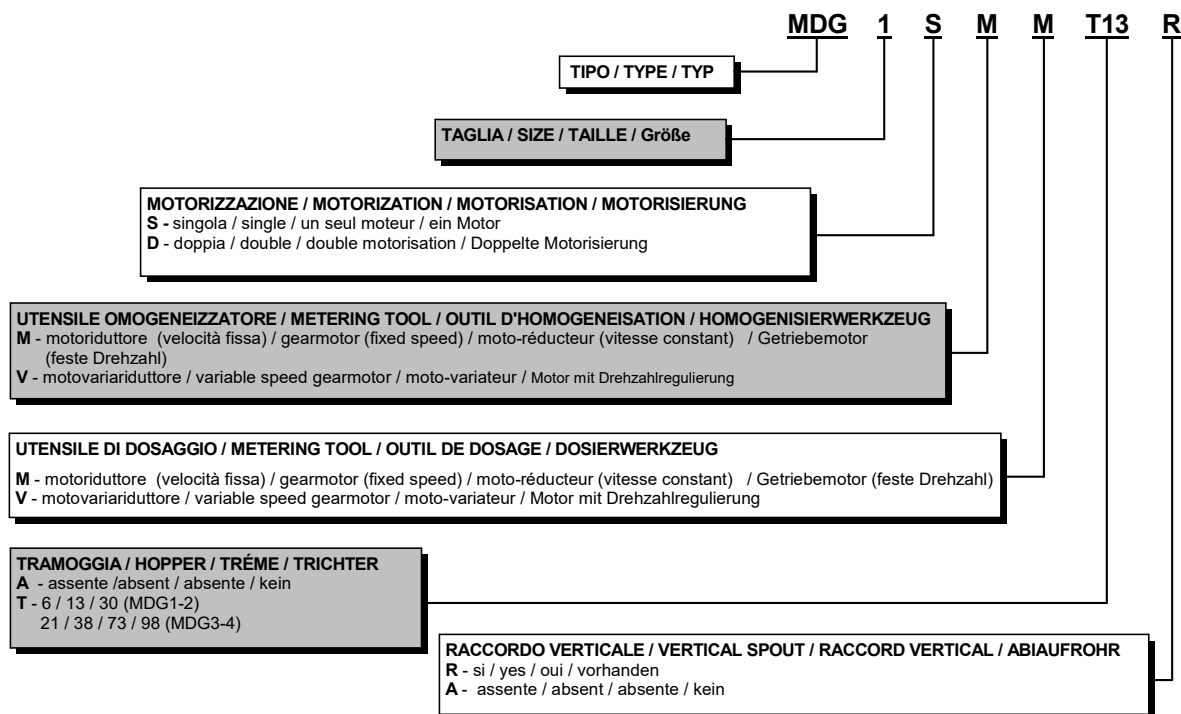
MDG 1 S M M T13 R

TIPO / TYPE / TYP

TAGLIA / SIZE / TAILLE / Größe

MOTORIZZAZIONE / MOTORIZATION / MOTORISATION / MOTORISIERUNG
S - singola / single / un seul moteur / ein Motor
D - doppia / double / double motorisation / Doppelte Motorisierung

UTENSILE OMOGENEIZZATORE / METERING TOOL / OUTIL D'HOMOGENEISATION / HOMOGENISIERWERKZEUG
M - motoriduttore (velocità fissa) / gearmotor (fixed speed) / moto-réducteur (vitesse constant) / Getriebemotor (feste Drehzahl)
V - motovariariduttore / variable speed gearmotor / moto-variateur / Motor mit Drehzahlregulierung

UTENSILE DI DOSAGGIO / METERING TOOL / OUTIL DE DOSAGE / DOSIERWERKZEUG
M - motoriduttore (velocità fissa) / gearmotor (fixed speed) / moto-réducteur (vitesse constant) / Getriebemotor (feste Drehzahl)
V - motovariariduttore / variable speed gearmotor / moto-variateur / Motor mit Drehzahlregulierung

TRAMOGGIA / HOPPER / TRÉME / TRICHTER
A - assente /absent / absente / kein
T - 6 / 13 / 30 (MDG1-2)
21 / 38 / 73 / 98 (MDG3-4)

RACCORDO VERTICALE / VERTICAL SPOUT / RACCORD VERTICAL / ABIAUFROHR
R - si / yes / oui / vorhanden
A - assente / absent / absente / kein